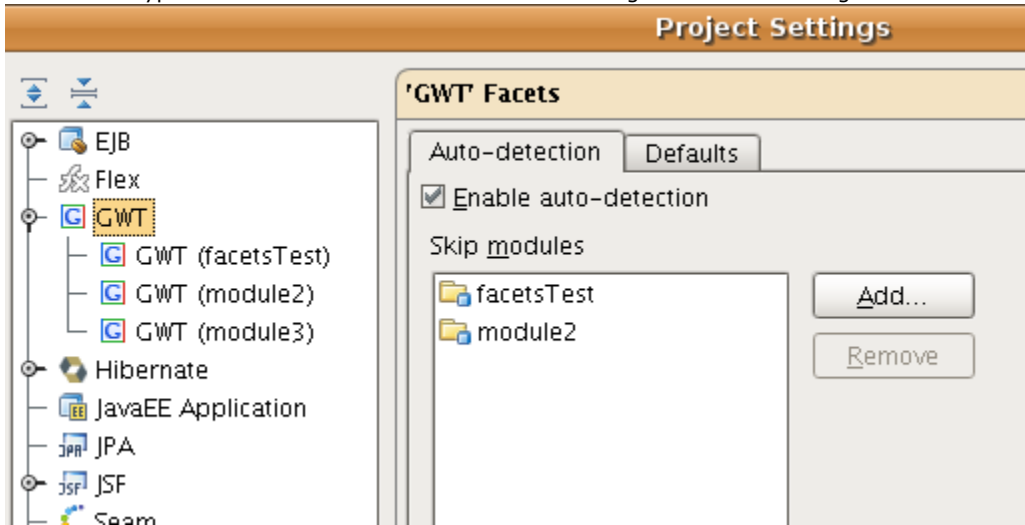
Project Settings

EJB
Flex
GWT
GWT (facetsTest)
GWT (module2)
GWT (module3)
Hibernate
JavaEE Application
JPA
JSF
Seam

'GWT' Facets

Auto-detection | Defaults

Enable auto-detection

Skip modules

facetsTest
module2

Add...
Remove